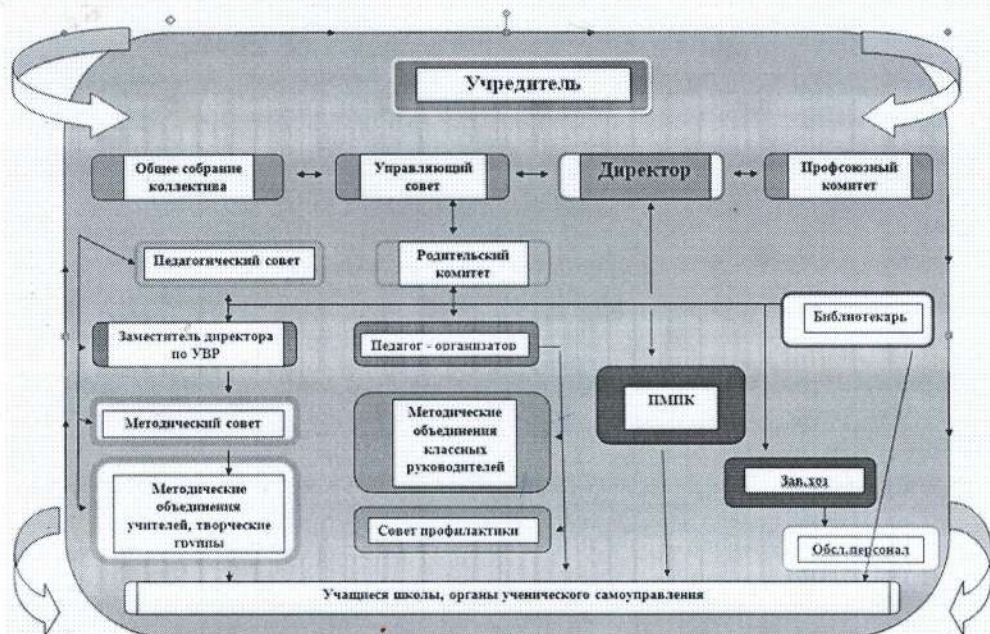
Учредитель

Общее собрание коллектива

Управляющий совет

Директор

Профсоюзный комитет

Педагогический совет

Родительский комитет

Библиотекарь

Заместитель директора по УВР

Педагог - организатор

ПМПК

Методический совет

Методические объединения классных руководителей

Методические объединения учителей, творческие группы

Зав.хоз

Совет профилактики

Обсл.персонал

Учащиеся школы, органы ученического самоуправления